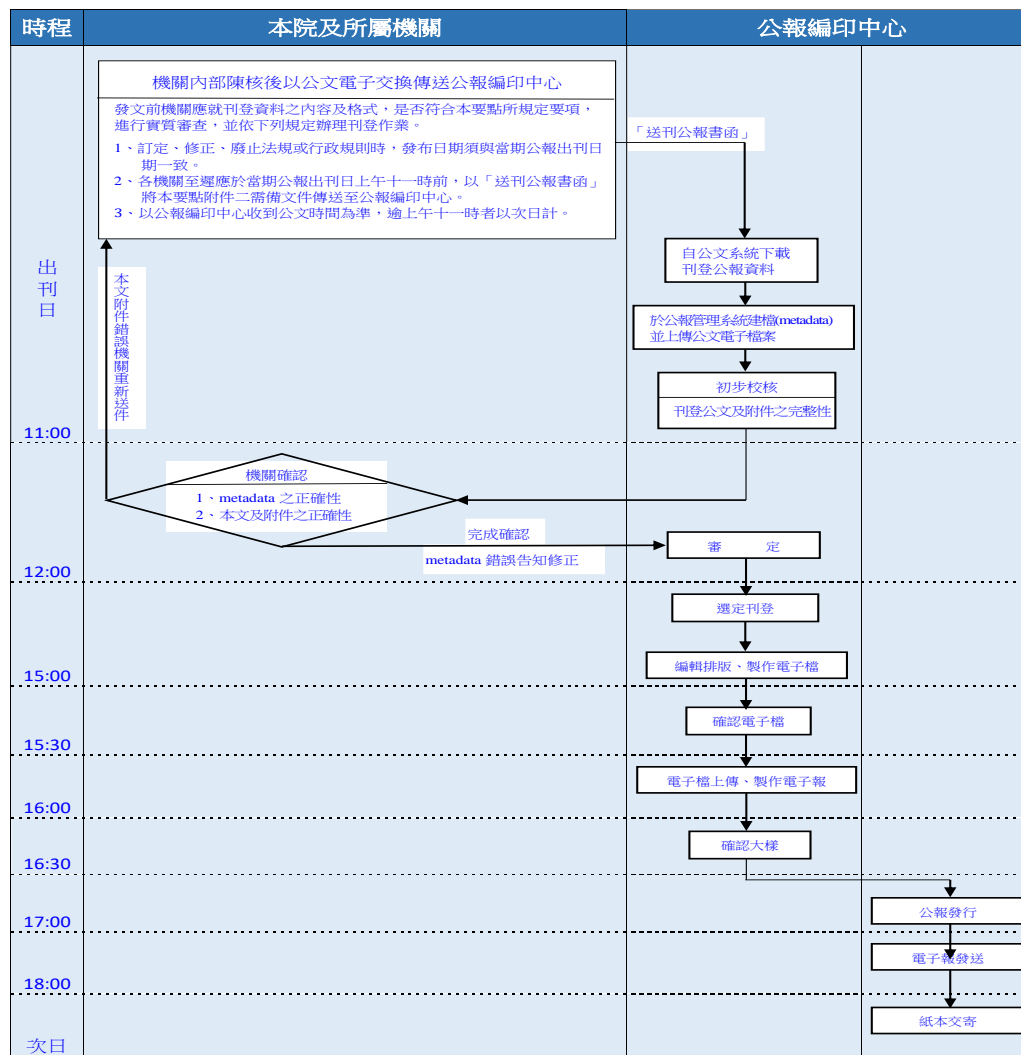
| 時程 | 本院及所屬機關 | 公報編印中心 |
|---|---|---|

機關內部陳核後以公文電子交換傳送公報編印中心

發文前機關應就刊登資料之內容及格式，是否符合本要點所規定要項，進行實質審查，並依下列規定辦理刊登作業。

1、訂定、修正、廢止法規或行政規則時，發布日期須與當期公報出刊日期一致。

2、各機關至遲應於當期公報出刊日上午十一時前，以「送刊公報書函」將本要點附件二需備文件傳送至公報編印中心。

3、以公報編印中心收到公文時間為準，逾上午十一時者以次日計。

「送刊公報書函」

自公文系統下載刊登公報資料

於公報管理系統建檔(metadata)並上傳公文電子檔案

初步校核

刊登公文及附件之完整性

出刊日

本文附件錯誤機關重新送件

11:00

機關確認

1、metadata 之正確性

2、本文及附件之正確性

完成確認

metadata 錯誤告知修正

審　　定

12:00

選定刊登

編輯排版、製作電子檔

15:00

確認電子檔

15:30

電子檔上傳、製作電子報

16:00

確認大樣

16:30

公報發行

17:00

電子報發送

18:00

紙本交寄

次日